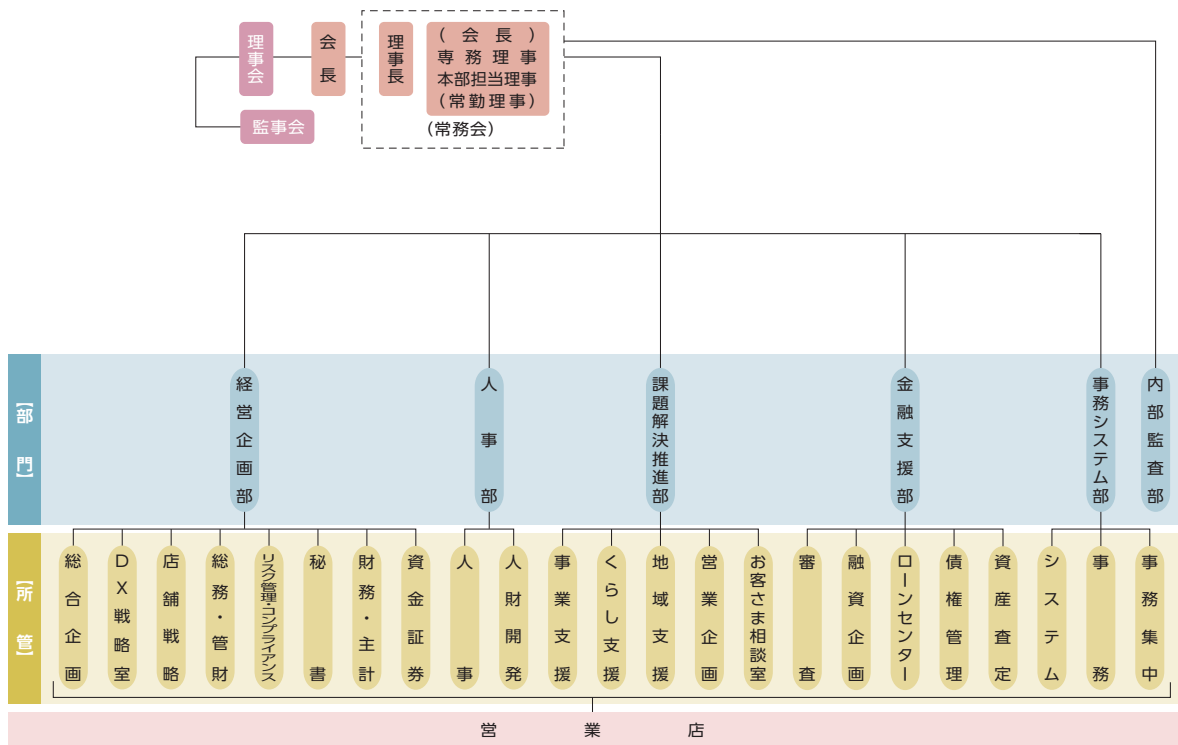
理事会

監事会

会長

理事長

（会長）
専務理事
本部担当理事
（常勤理事）

（常務会）

【部門】

経営企画部

人事部

課題解決推進部

金融支援部

事務システム部

内部監査部

【所管】

総合企画

DX戦略室

店舗戦略

総務・管財

リスク管理・コンプライアンス

秘書

財務・主計

資金証券

人事

人財開発

事業支援

くらし支援

地域支援

営業企画

お客さま相談室

審査

融資企画

ローンセンター

債権管理

資産査定

システム

事務

事務集中

営業店